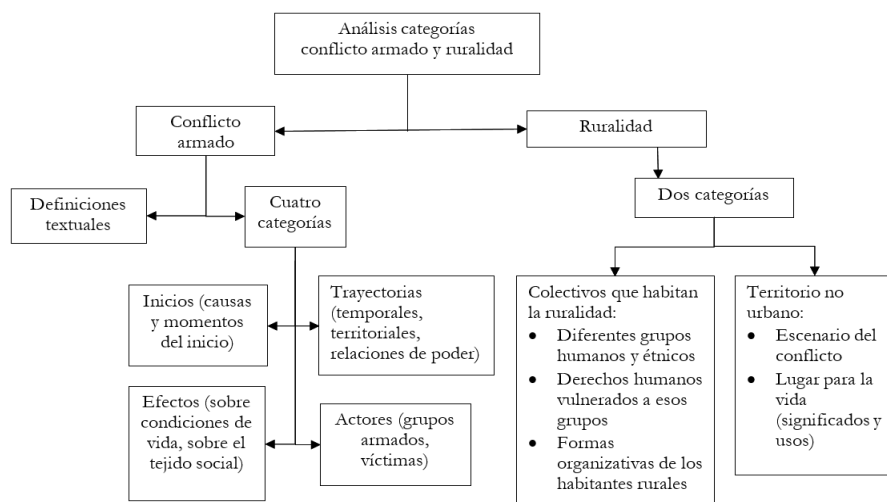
Análisis categorías conflicto armado y ruralidad

Conflicto armado

Ruralidad

Definiciones textuales

Cuatro categorías

Dos categorías

Inicios (causas y momentos del inicio)

Trayectorias (temporales, territoriales, relaciones de poder)

Efectos (sobre condiciones de vida, sobre el tejido social)

Actores (grupos armados, víctimas)

Colectivos que habitan la ruralidad:
- Diferentes grupos humanos y étnicos
- Derechos humanos vulnerados a esos grupos
- Formas organizativas de los habitantes rurales

Territorio no urbano:
- Escenario del conflicto
- Lugar para la vida (significados y usos)